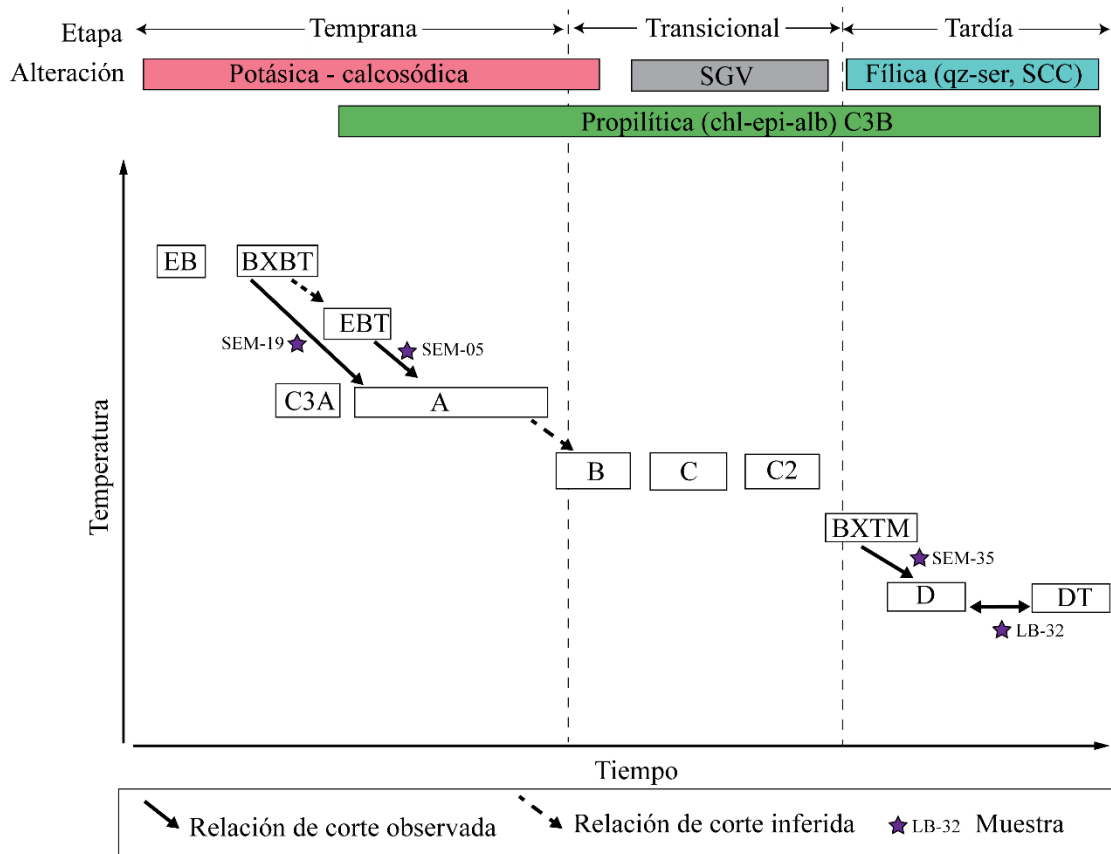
Etapa Temprana Transicional Tardía
Alteración Potásica - calcosódica SGV Fílica (qz-ser, SCC)
Propilítica (chl-epi-alb) C3B

EB BXBT
EBT
SEM-19 SEM-05
C3A A
B C C2
BXTM
SEM-35
D DT
LB-32

Temperatura

Tiempo

Relación de corte observada Relación de corte inferida LB-32 Muestra